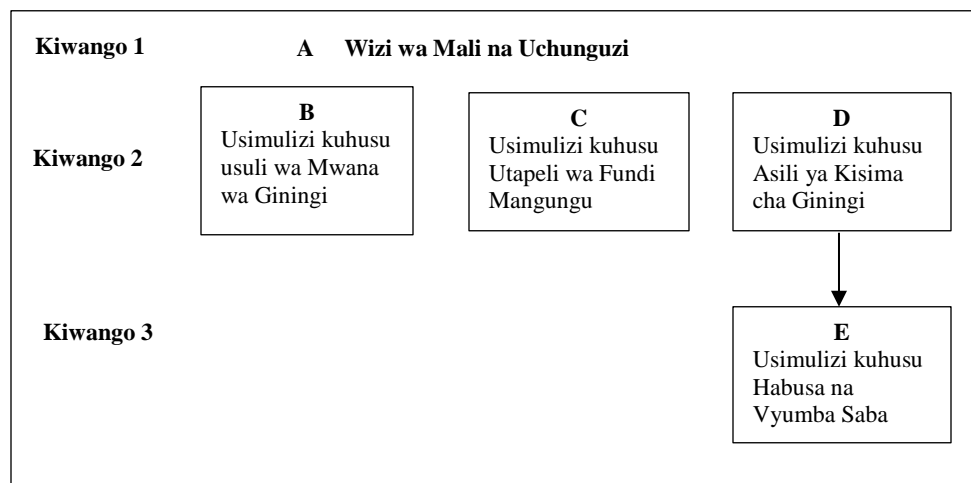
Kiwango 1

A Wizi wa Mali na Uchunguzi

Kiwango 2

B
Usimulizi kuhusu usuli wa Mwana wa Giningi

C
Usimulizi kuhusu Utapeli wa Fundi Mangungu

D
Usimulizi kuhusu Asili ya Kisima cha Giningi

Kiwango 3

E
Usimulizi kuhusu Habusa na Vyumba Saba